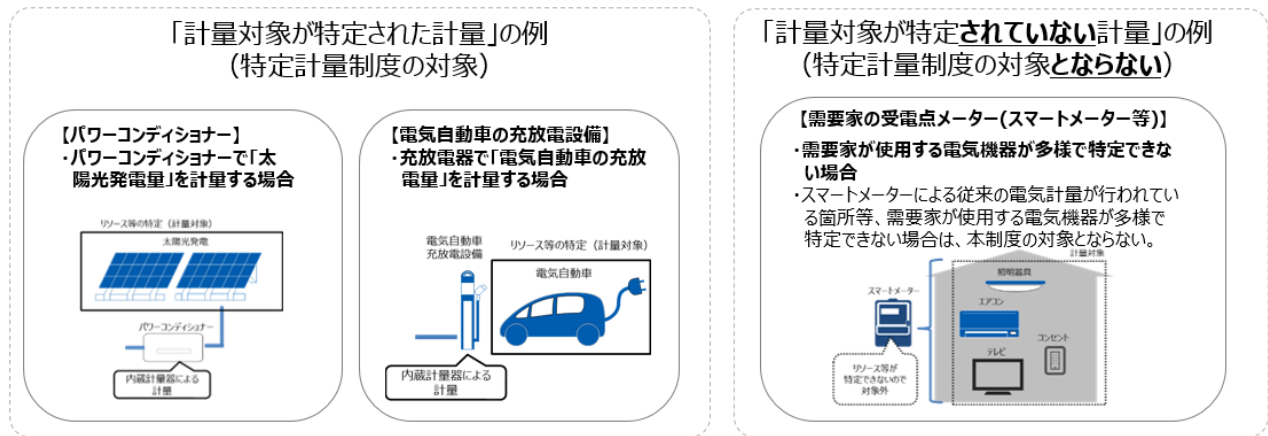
「計量対象が特定された計量」の例
（特定計量制度の対象）

【パワーコンディショナー】
・パワーコンディショナーで「太陽光発電量」を計量する場合

リソース等の特定（計量対象）
太陽光発電
パワーコンディショナー
内蔵計量器による計量

【電気自動車の充放電設備】
・充放電器で「電気自動車の充放電量」を計量する場合

電気自動車充放電設備
リソース等の特定（計量対象）
電気自動車
内蔵計量器による計量

「計量対象が特定されていない計量」の例
（特定計量制度の対象とならない）

【需要家の受電点メーター（スマートメーター等）】
・需要家が使用する電気機器が多様で特定できない場合
・スマートメーターによる従来の電気計量が行われている箇所等、需要家が使用する電気機器が多様で特定できない場合は、本制度の対象とならない。

計量対象
照明器具
スマートメーター
エアコン
コンセント
テレビ
リソース等が特定できないので対象外